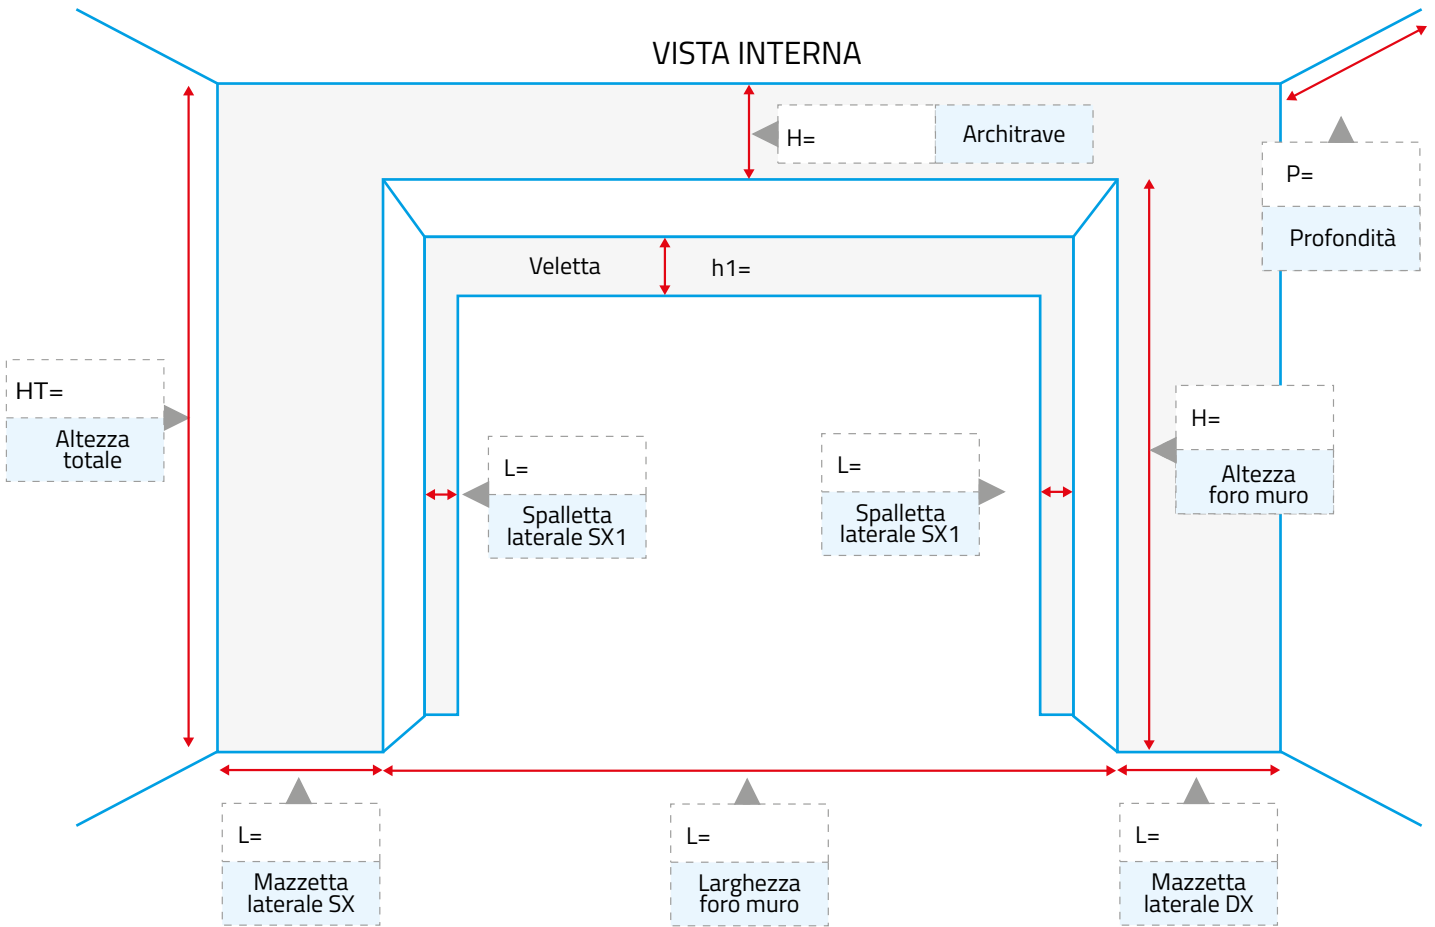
VISTA INTERNA

H=

Architrave

P=

Profondità

Veletta

h1=

HT=

Altezza totale

H=

Altezza foro muro

L=

Spalletta laterale SX1

L=

Spalletta laterale SX1

L=

Mazzetta laterale SX

L=

Larghezza foro muro

L=

Mazzetta laterale DX